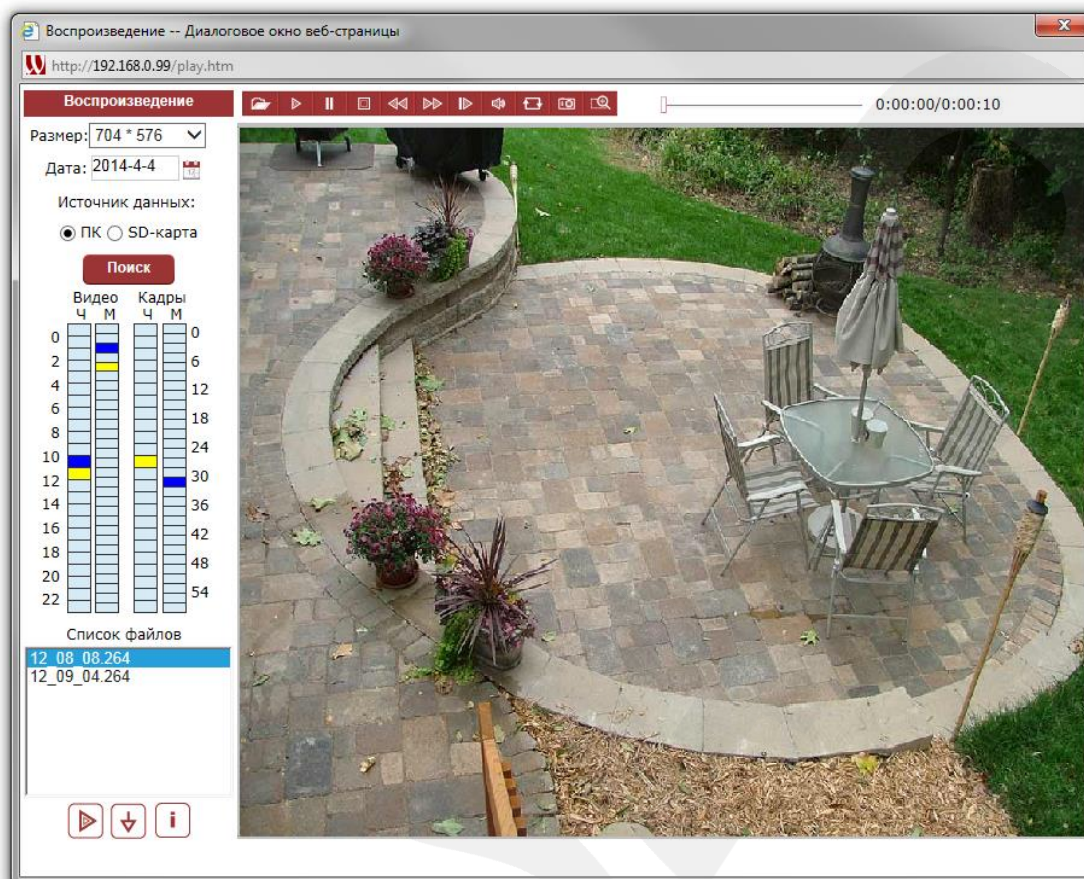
Воспроизведение -- Диалоговое окно веб-страницы

http://192.168.0.99/play.htm

Воспроизведение

0:00:00/0:00:10

Размер: 704 * 576

Дата: 2014-4-4

Источник данных:

ПК SD-карта

Поиск

Видео Кадры

Ч М Ч М

0 2 4 6 8 10 12 14 16 18 20 22

0 6 12 18 24 30 36 42 48 54

Список файлов

12_08_08.264
12_09_04.264